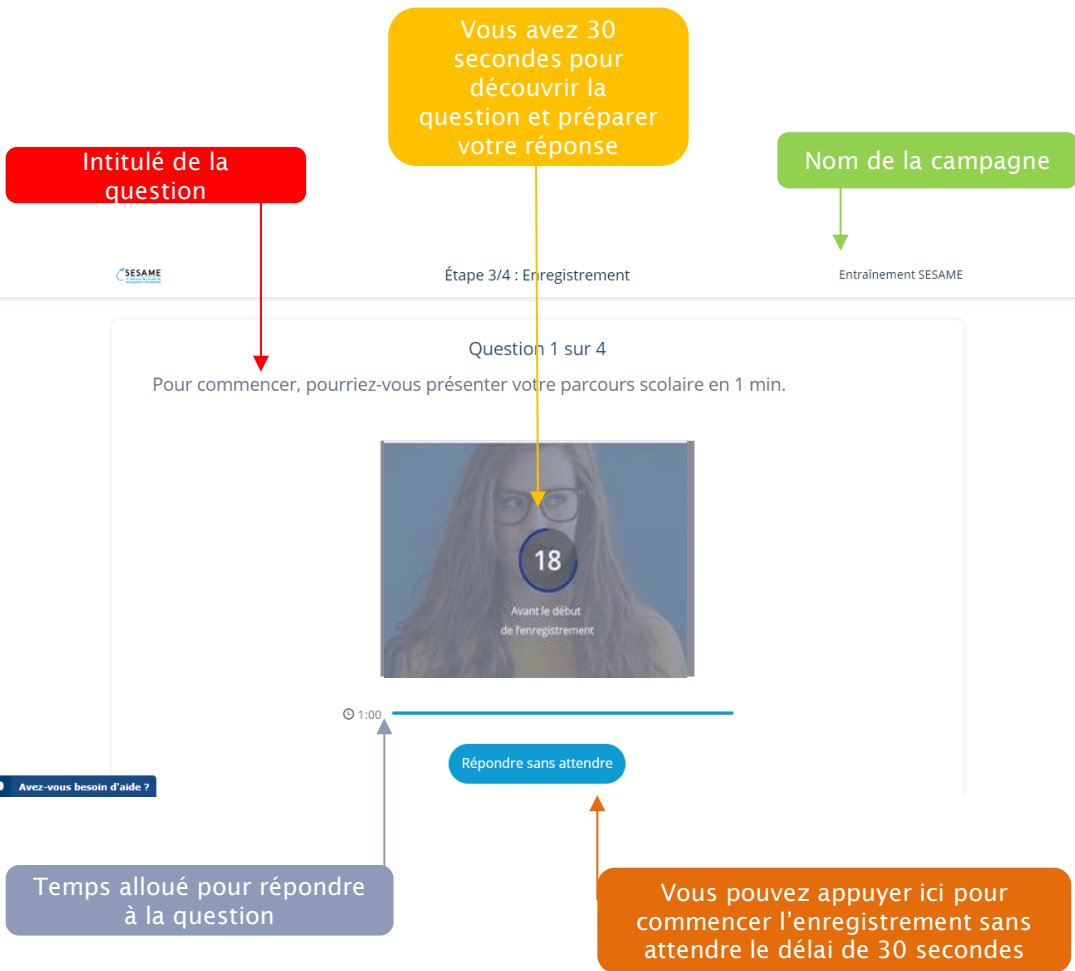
Vous avez 30 secondes pour découvrir la question et préparer votre réponse

Intitulé de la question

Nom de la campagne

SESAME

Étape 3/4 : Enregistrement

Entraînement SESAME

Question 1 sur 4

Pour commencer, pourriez-vous présenter votre parcours scolaire en 1 min.

18

Avant le début de l'enregistrement

1:00

Répondre sans attendre

Avez-vous besoin d'aide ?

Temps alloué pour répondre à la question

Vous pouvez appuyer ici pour commencer l'enregistrement sans attendre le délai de 30 secondes